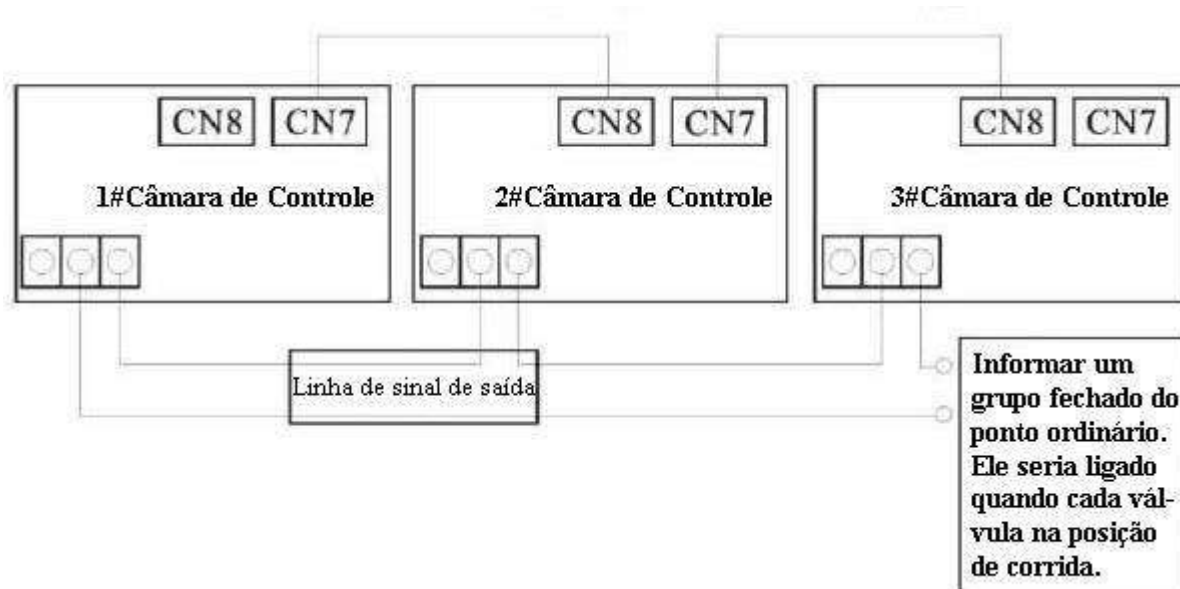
CN8 CN7

1#Câmara de Controle

CN8 CN7

2#Câmara de Controle

CN8 CN7

3#Câmara de Controle

Linha de sinal de saída

Informar um grupo fechado do ponto ordinário. Ele seria ligado quando cada válvula na posição de corrida.